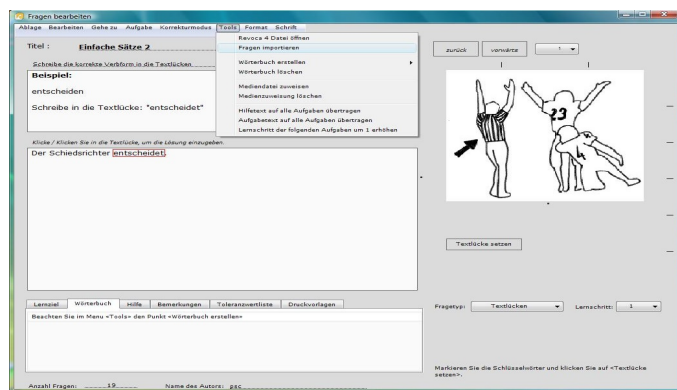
Fragen bearbeiten

Ablage Bearbeiten Gehe zu Aufgabe Korrekturmodus Tools Format Schrift

Titel : Einfache Sätze 2

Revoca 4 Datei öffnen
Fragen importieren
Wörterbuch erstellen
Wörterbuch löschen
Mediendatei zuweisen
Medienzuweisung löschen
Hilfetext auf alle Aufgaben übertragen
Aufgabetext auf alle Aufgaben übertragen
Lernschritt der folgenden Aufgaben um 1 erhöhen

zurück vorwärts 1

Schreibe die korrekte Verbform in die Textlücken

Beispiel:

entscheiden

Schreibe in die Textlücke: "entscheidet"

Klicke / Klicken Sie in die Textlücke, um die Lösung einzugeben.

Der Schiedsrichter entscheidet.

23

Textlücke setzen

Lernziel Wörterbuch Hilfe Bemerkungen Toleranzwertliste Druckvorlagen

Beachten Sie im Menu «Tools» den Punkt «Wörterbuch erstellen»

Fragetyp: Textlücken Lernschritt: 1

Markieren Sie die Schlüsselwörter und klicken Sie auf <Textlücke setzen>.

Anzahl Fragen: 19 Name des Autors: psc